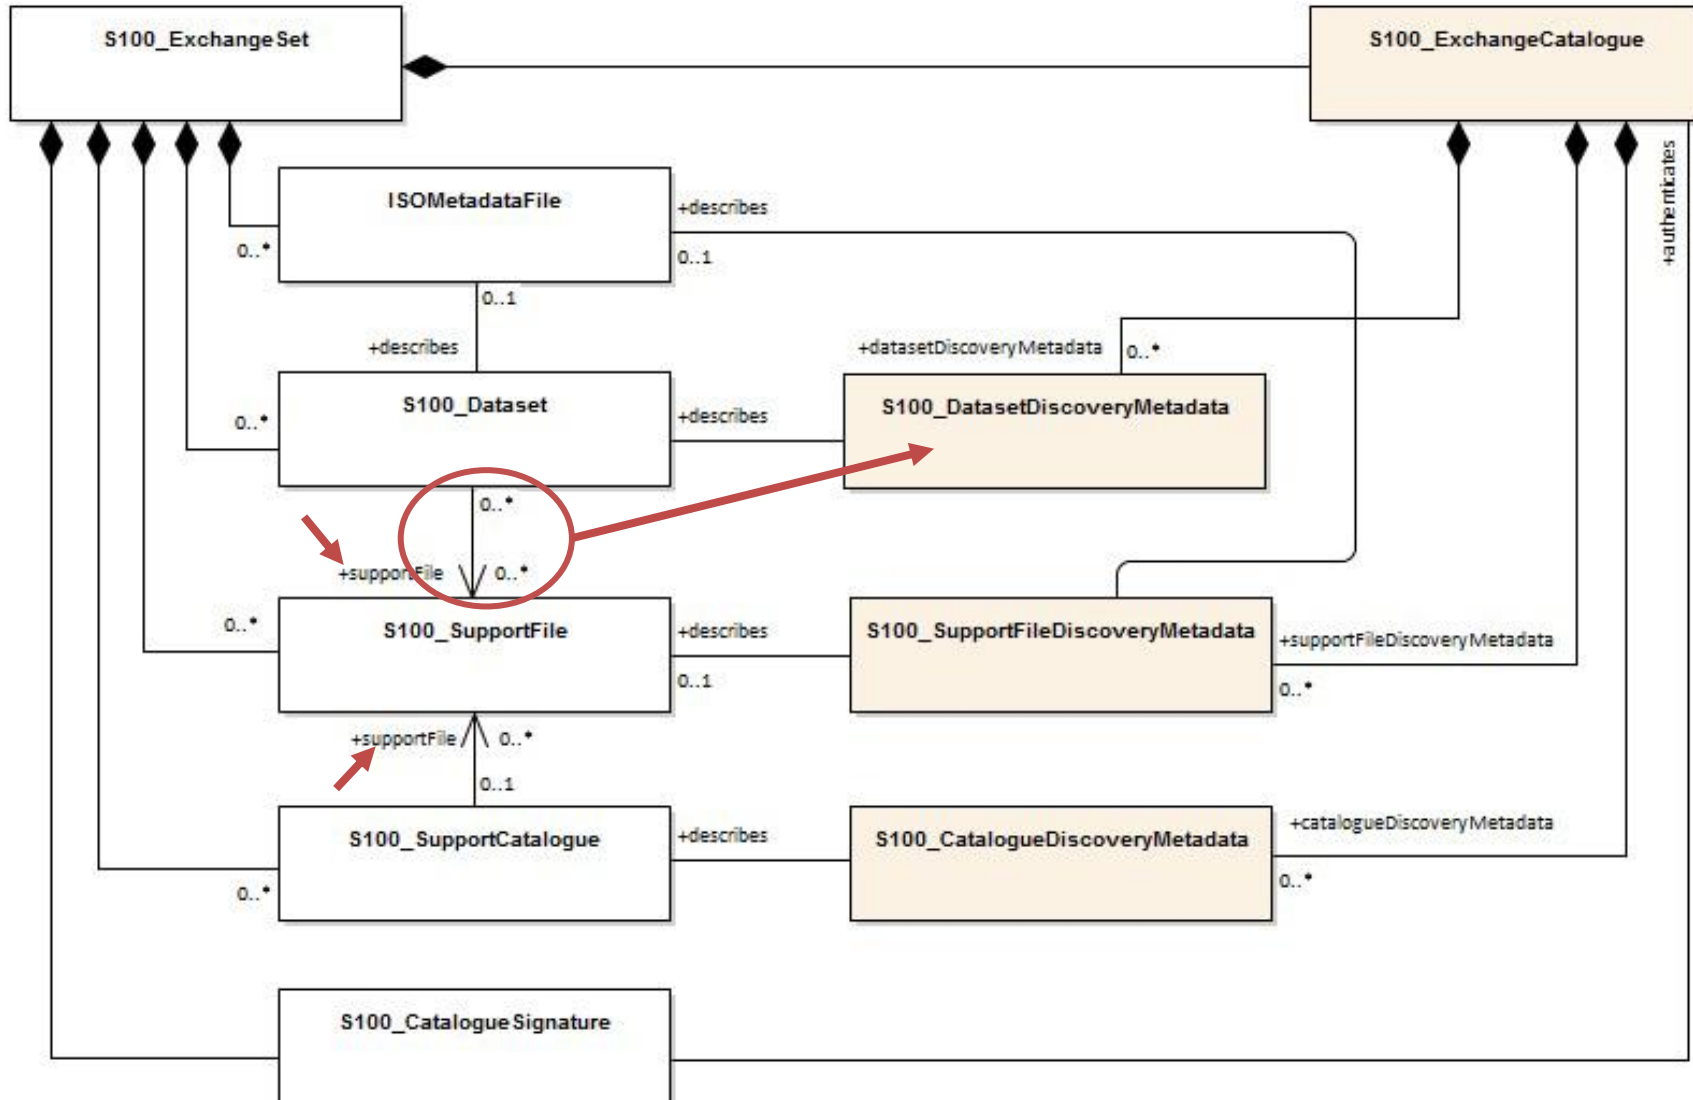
S100_ExchangeSet

S100_ExchangeCatalogue

+authenticates

ISOMetadataFile

+describes

0..*

0..1

0..1

+describes

+datasetDiscoveryMetadata

0..*

S100_Dataset

0..*

+describes

S100_DatasetDiscoveryMetadata

0..*

+supportFile

0..*

0..*

S100_SupportFile

+describes

S100_SupportFileDiscoveryMetadata

+supportFileDiscoveryMetadata

0..1

0..*

+supportFile

0..*

0..1

S100_SupportCatalogue

+describes

S100_CatalogueDiscoveryMetadata

+catalogueDiscoveryMetadata

0..*

0..*

S100_CatalogueSignature